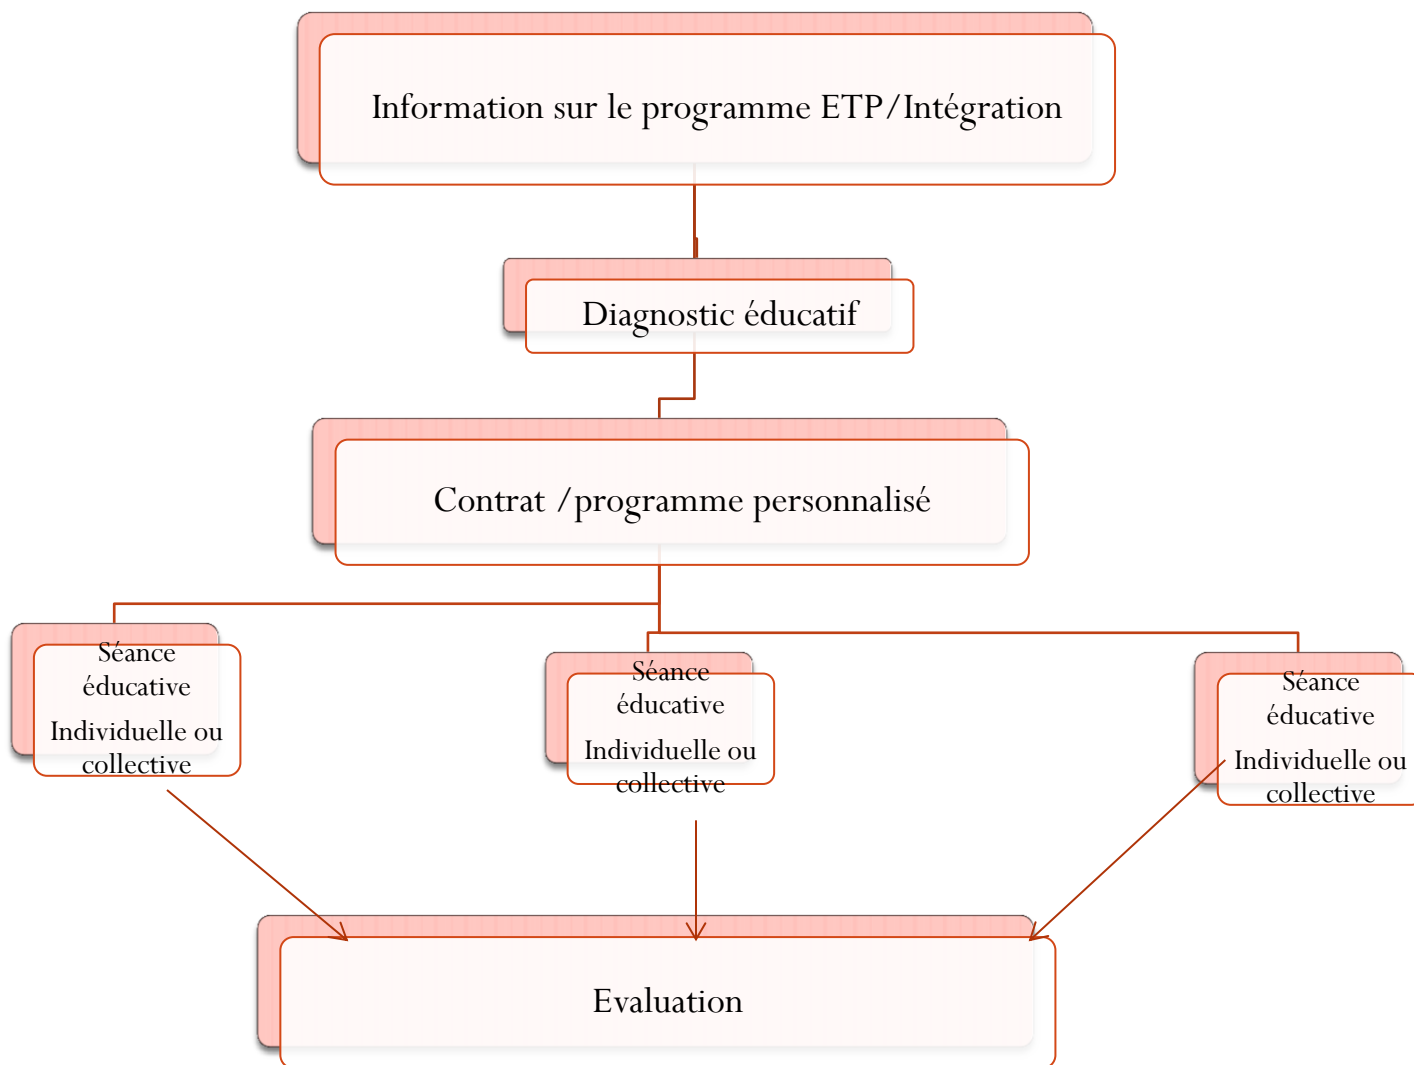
Information sur le programme ETP/Intégration

Diagnostic éducatif

Contrat /programme personnalisé

Séance éducative

Individuelle ou collective

Séance éducative

Individuelle ou collective

Séance éducative

Individuelle ou collective

Evaluation